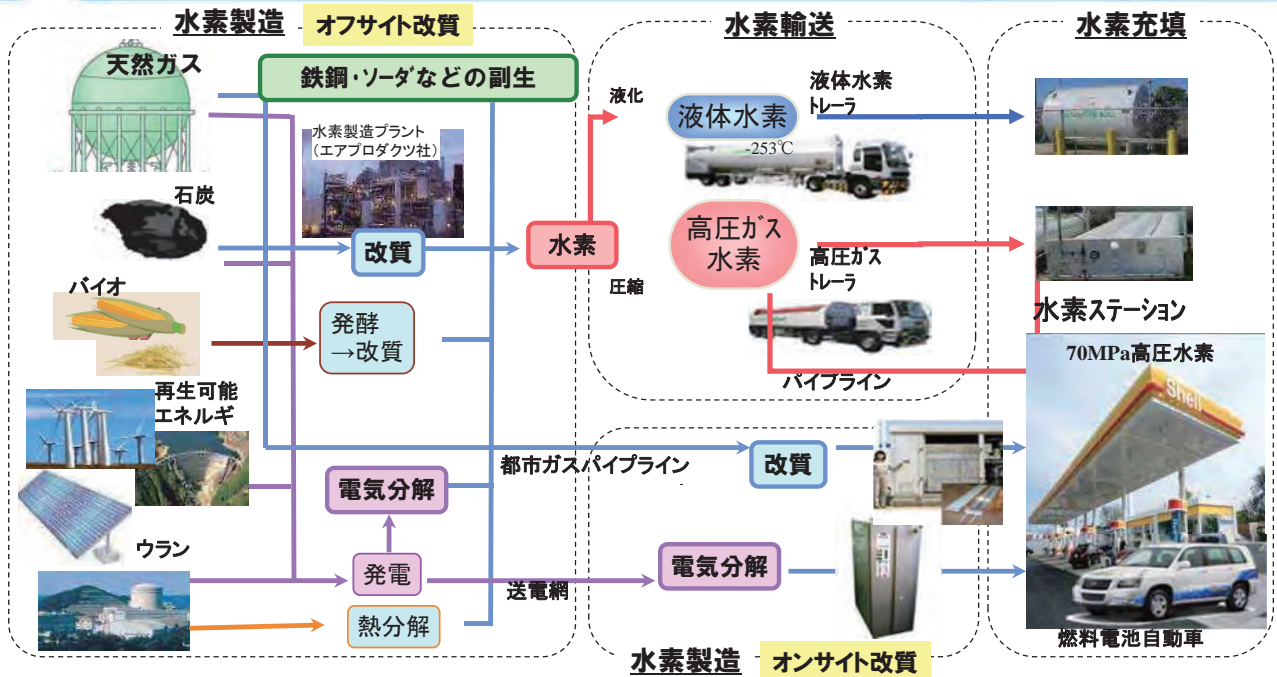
水素製造 オフサイト改質

天然ガス

鉄鋼・ソーダなどの副生

水素製造プラント（エアプロダクツ社）

石炭

改質

水素

バイオ

発酵→改質

再生可能エネルギ

電気分解

ウラン

発電

熱分解

水素輸送

液化

液体水素

-253℃

液体水素トレーラ

高圧ガス水素

高圧ガストレーラ

圧縮

パイプライン

都市ガスパイプライン

改質

送電網

電気分解

水素製造 オンサイト改質

水素充填

水素ステーション

70MPa高圧水素

Shell

燃料電池自動車